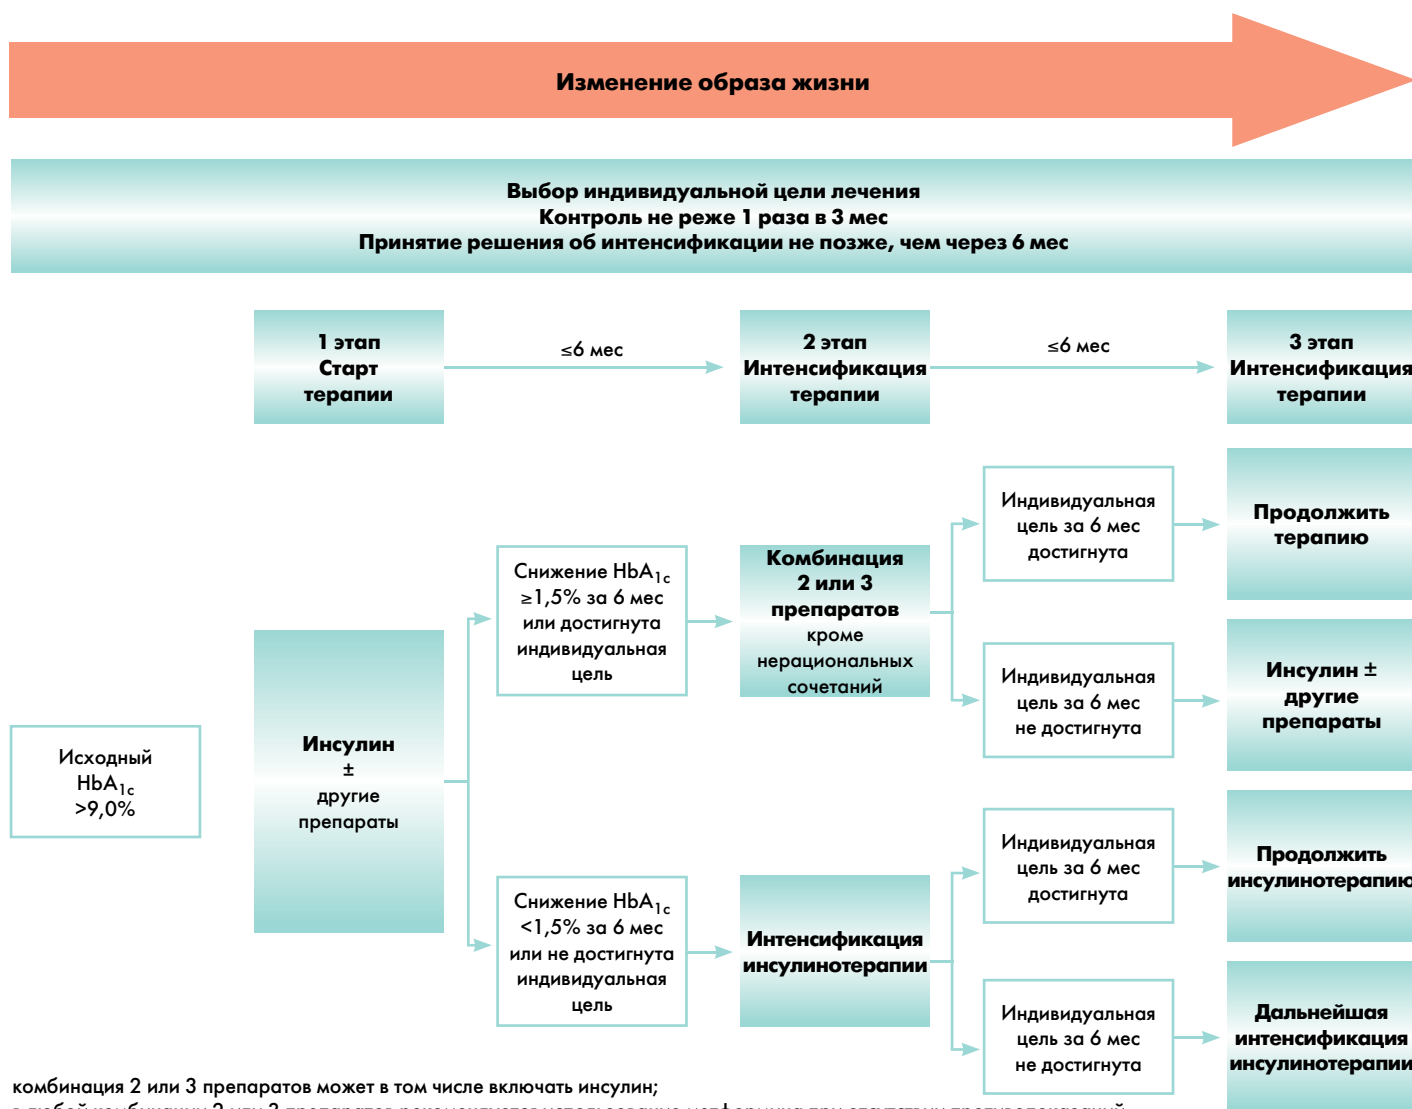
Изменение образа жизни

Выбор индивидуальной цели лечения
Контроль не реже 1 раза в 3 мес
Принятие решения об интенсификации не позже, чем через 6 мес

1 этап
Старт
терапии

≤6 мес

2 этап
Интенсификация
терапии

≤6 мес

3 этап
Интенсификация
терапии

Исходный
HbA$_{1c}$
>9,0%

Инсулин
±
другие
препараты

Снижение HbA$_{1c}$
≥1,5% за 6 мес
или достигнута
индивидуальная
цель

Комбинация
2 или 3
препаратов
кроме
нерациональных
сочетаний

Индивидуальная
цель за 6 мес
достигнута

Продолжить
терапию

Индивидуальная
цель за 6 мес
не достигнута

Инсулин ±
другие
препараты

Снижение HbA$_{1c}$
<1,5% за 6 мес
или не достигнута
индивидуальная
цель

Интенсификация
инсулинотерапии

Индивидуальная
цель за 6 мес
достигнута

Продолжить
инсулинотерапию

Индивидуальная
цель за 6 мес
не достигнута

Дальнейшая
интенсификация
инсулинотерапии

комбинация 2 или 3 препаратов может в том числе включать инсулин;
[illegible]